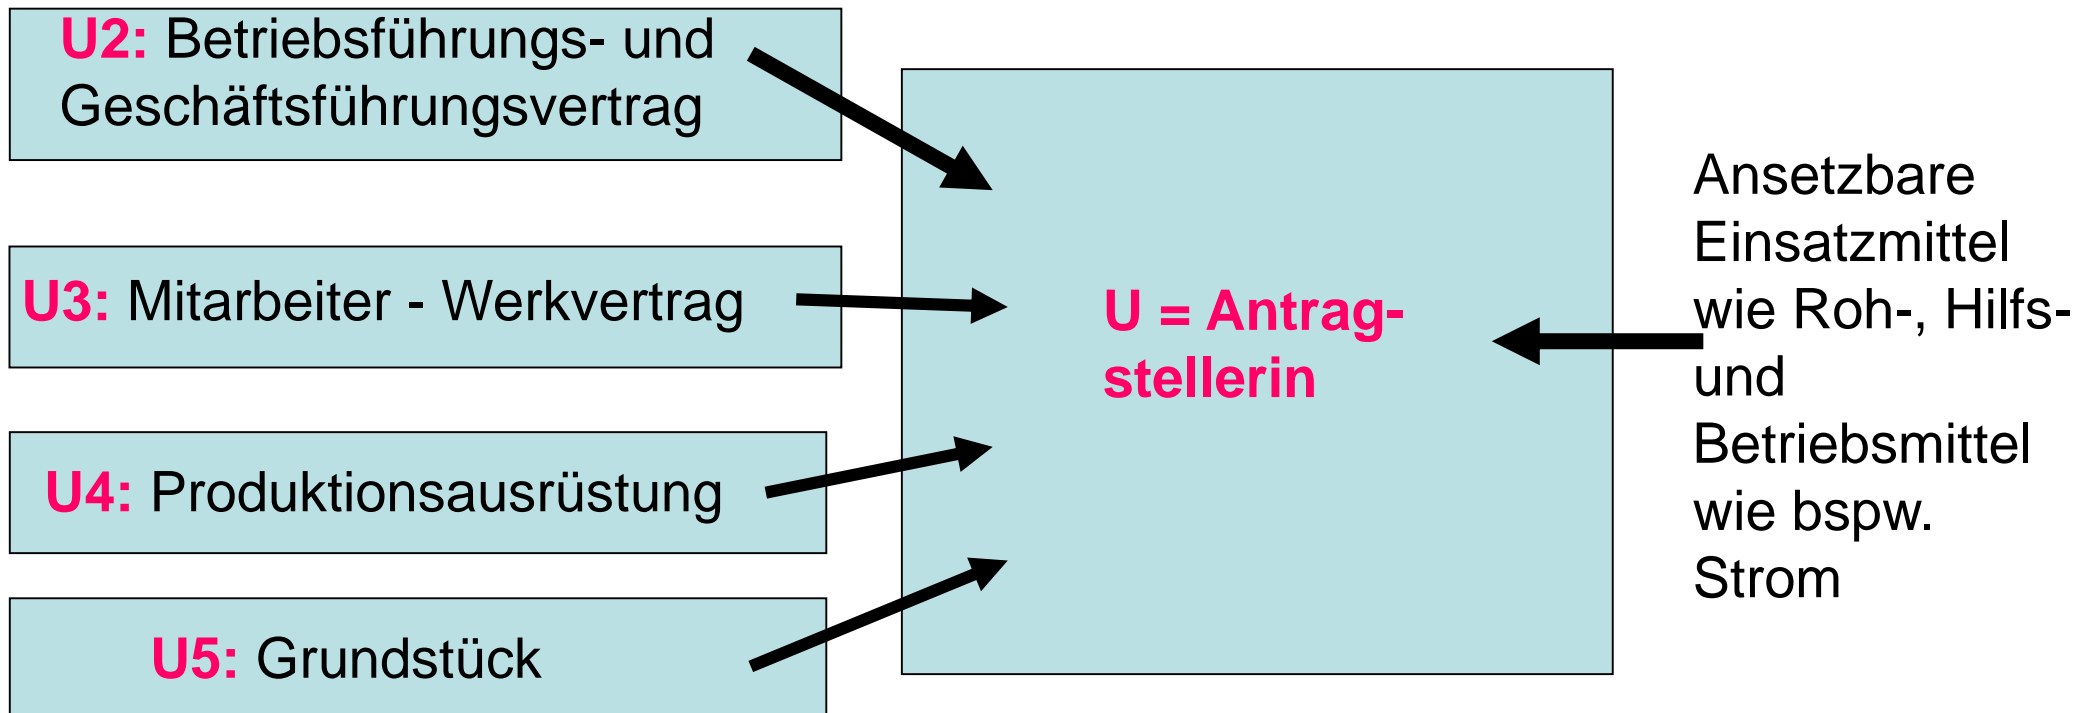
U2: Betriebsführungs- und Geschäftsführungsvertrag

U3: Mitarbeiter - Werkvertrag

U4: Produktionsausrüstung

U5: Grundstück

U = Antrag-stellerin

Ansetzbare Einsatzmittel wie Roh-, Hilfs- und Betriebsmittel wie bspw. Strom